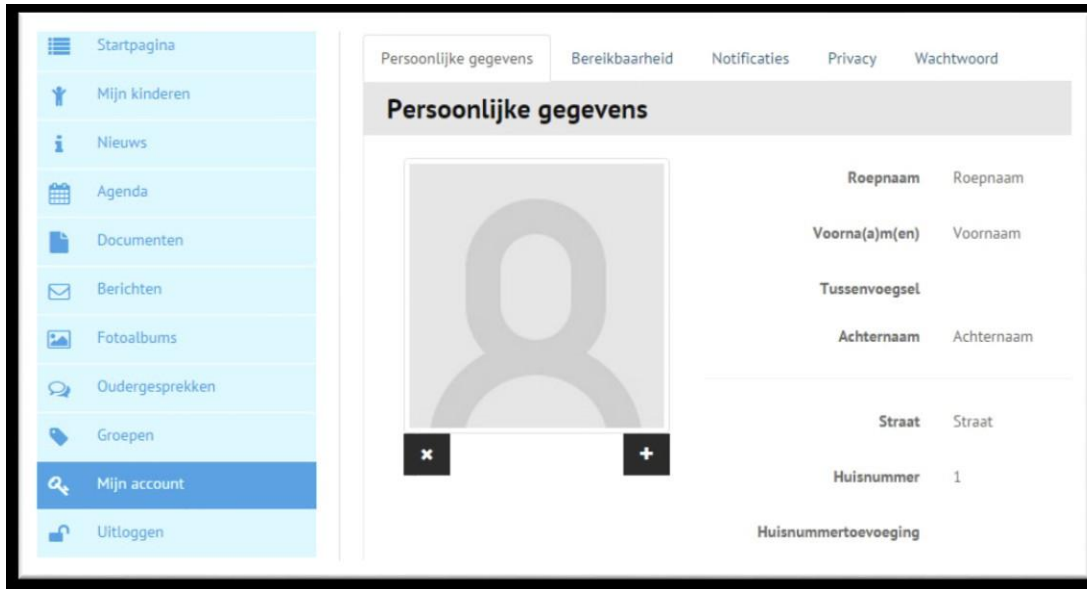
Startpagina
Mijn kinderen
Nieuws
Agenda
Documenten
Berichten
Fotoalbums
Oudergesprekken
Groepen
Mijn account
Uitloggen

Persoonlijke gegevens | Bereikbaarheid | Notificaties | Privacy | Wachtwoord

Persoonlijke gegevens

×
+

Roepnaam Roepnaam
Voorna(a)m(en) Voornaam
Tussenvoegsel
Achternaam Achternaam

Straat Straat
Huisnummer 1
Huisnummertoevoeging